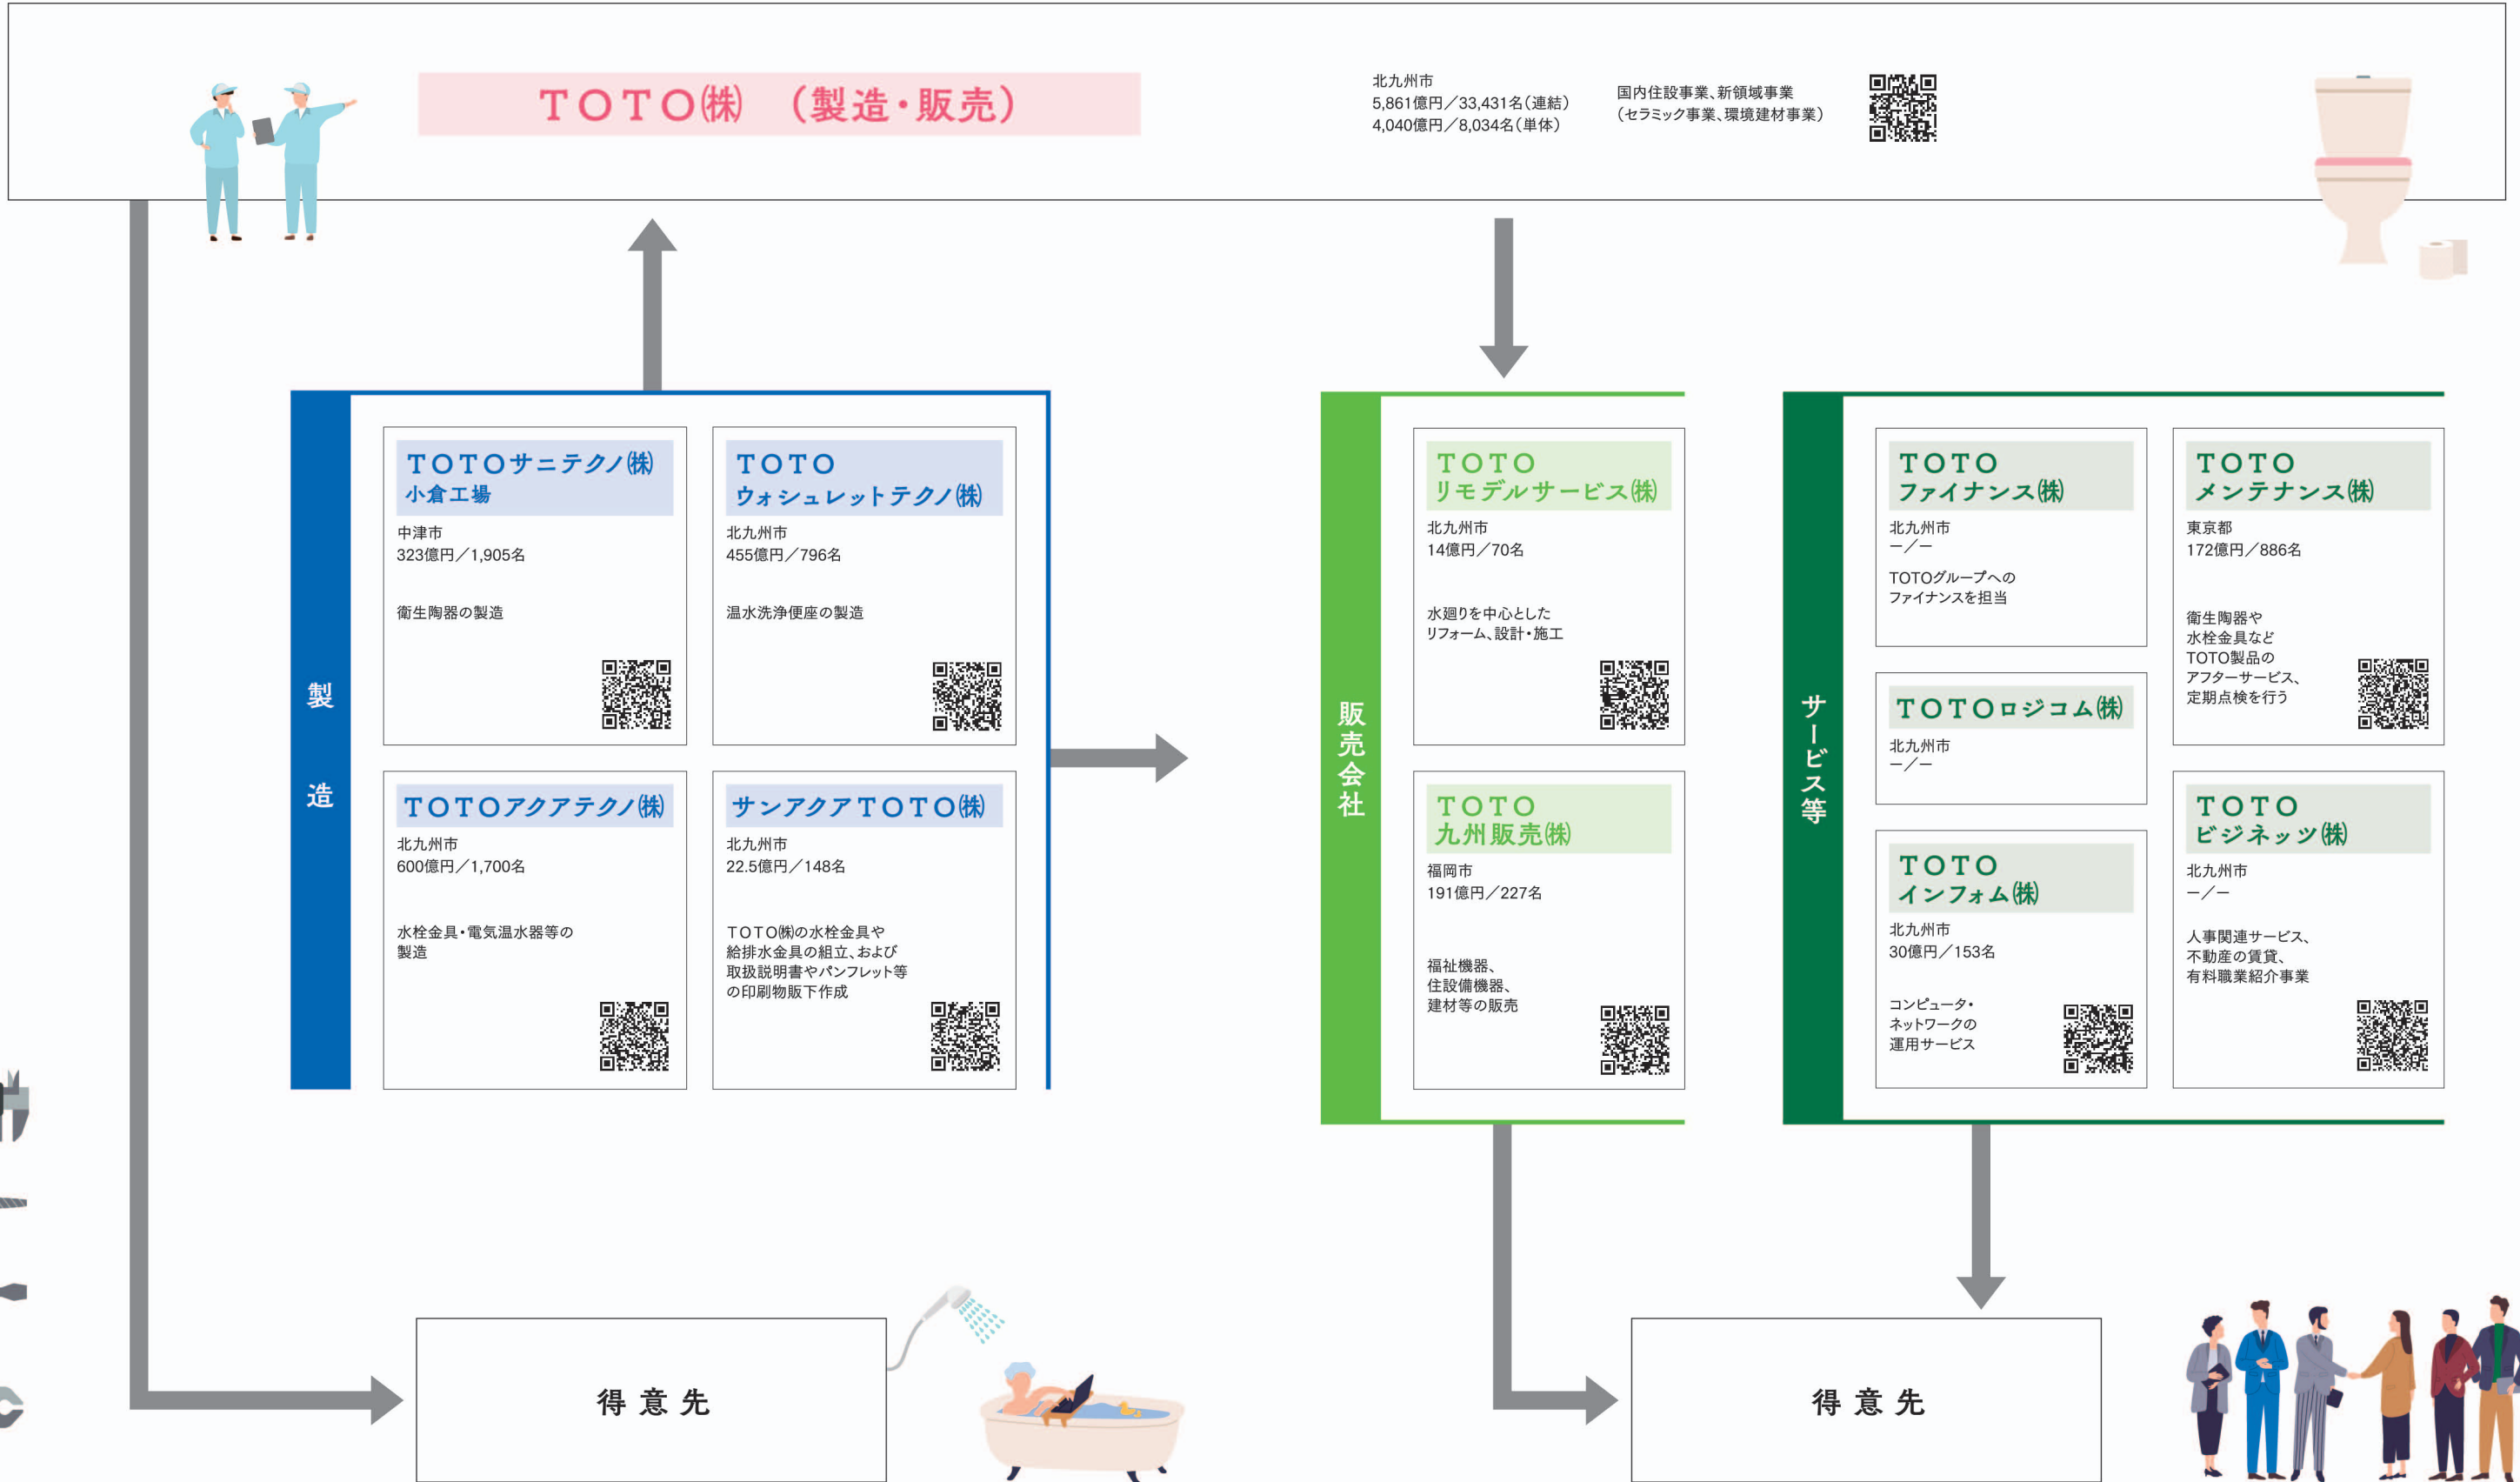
TOTO㈱ （製造・販売）

北九州市
5,861億円／33,431名（連結）
4,040億円／8,034名（単体）

国内住設事業、新領域事業
（セラミック事業、環境建材事業）

製造

TOTOサニテクノ㈱
小倉工場
中津市
323億円／1,905名
衛生陶器の製造

TOTO
ウォシュレットテクノ㈱
北九州市
455億円／796名
温水洗浄便座の製造

TOTOアクアテクノ㈱
北九州市
600億円／1,700名
水栓金具・電気温水器等の製造

サンアクアTOTO㈱
北九州市
22.5億円／148名
TOTO㈱の水栓金具や給排水金具の組立、および取扱説明書やパンフレット等の印刷物販下作成

販売会社

TOTO
リモデルサービス㈱
北九州市
14億円／70名
水廻りを中心としたリフォーム、設計・施工

TOTO
九州販売㈱
福岡市
191億円／227名
福祉機器、住設備機器、建材等の販売

サービス等

TOTO
ファイナンス㈱
北九州市
ー／ー
TOTOグループへのファイナンスを担当

TOTOロジコム㈱
北九州市
ー／ー

TOTO
インフォム㈱
北九州市
30億円／153名
コンピュータ・ネットワークの運用サービス

TOTO
メンテナンス㈱
東京都
172億円／886名
衛生陶器や水栓金具などTOTO製品のアフターサービス、定期点検を行う

TOTO
ビジネッツ㈱
北九州市
ー／ー
人事関連サービス、不動産の賃貸、有料職業紹介事業

得意先

得意先